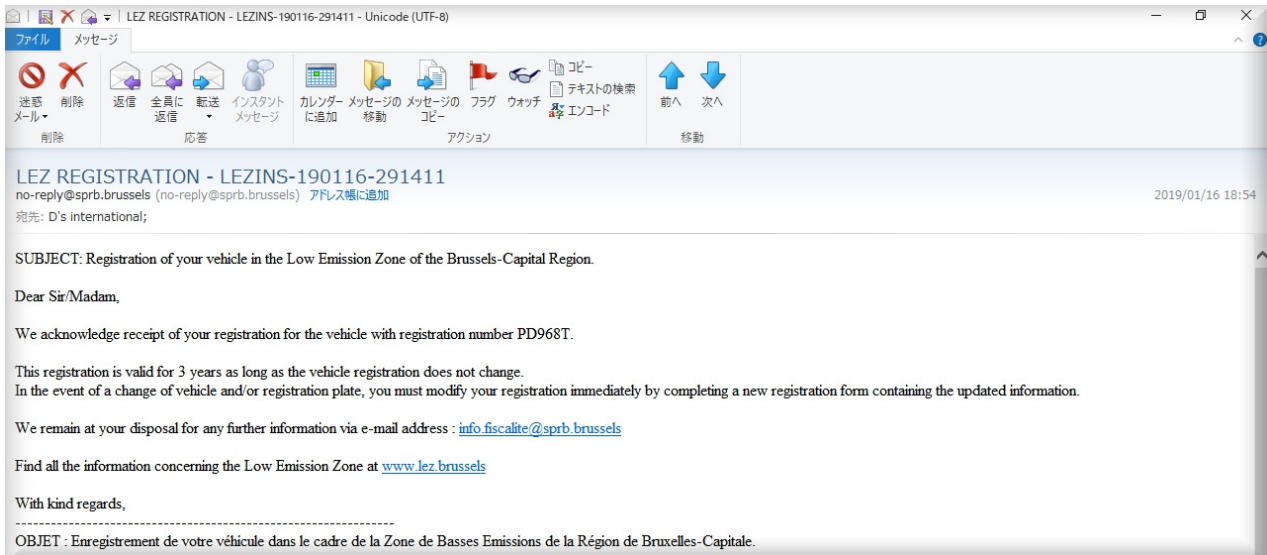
LEZ REGISTRATION - LEZINS-190116-291411 - Unicode (UTF-8)

ファイル メッセージ

迷惑メール 削除
削除

返信 全員に返信 転送 インスタント メッセージ
応答

カレンダーに追加 メッセージの移動 メッセージのコピー フラグ ウォッチ コピー テキストの検索 エンコード
アクション

前へ 次へ
移動

LEZ REGISTRATION - LEZINS-190116-291411
no-reply@sprb.brussels (no-reply@sprb.brussels) アドレス帳に追加 2019/01/16 18:54
宛先: D's international;

SUBJECT: Registration of your vehicle in the Low Emission Zone of the Brussels-Capital Region.

Dear Sir/Madam,

We acknowledge receipt of your registration for the vehicle with registration number PD968T.

This registration is valid for 3 years as long as the vehicle registration does not change.
In the event of a change of vehicle and/or registration plate, you must modify your registration immediately by completing a new registration form containing the updated information.

We remain at your disposal for any further information via e-mail address : info.fiscalite@sprb.brussels

Find all the information concerning the Low Emission Zone at www.lez.brussels

With kind regards,
-------------------------------------------------------------------
OBJET : Enregistrement de votre véhicule dans le cadre de la Zone de Basses Emissions de la Région de Bruxelles-Capitale.